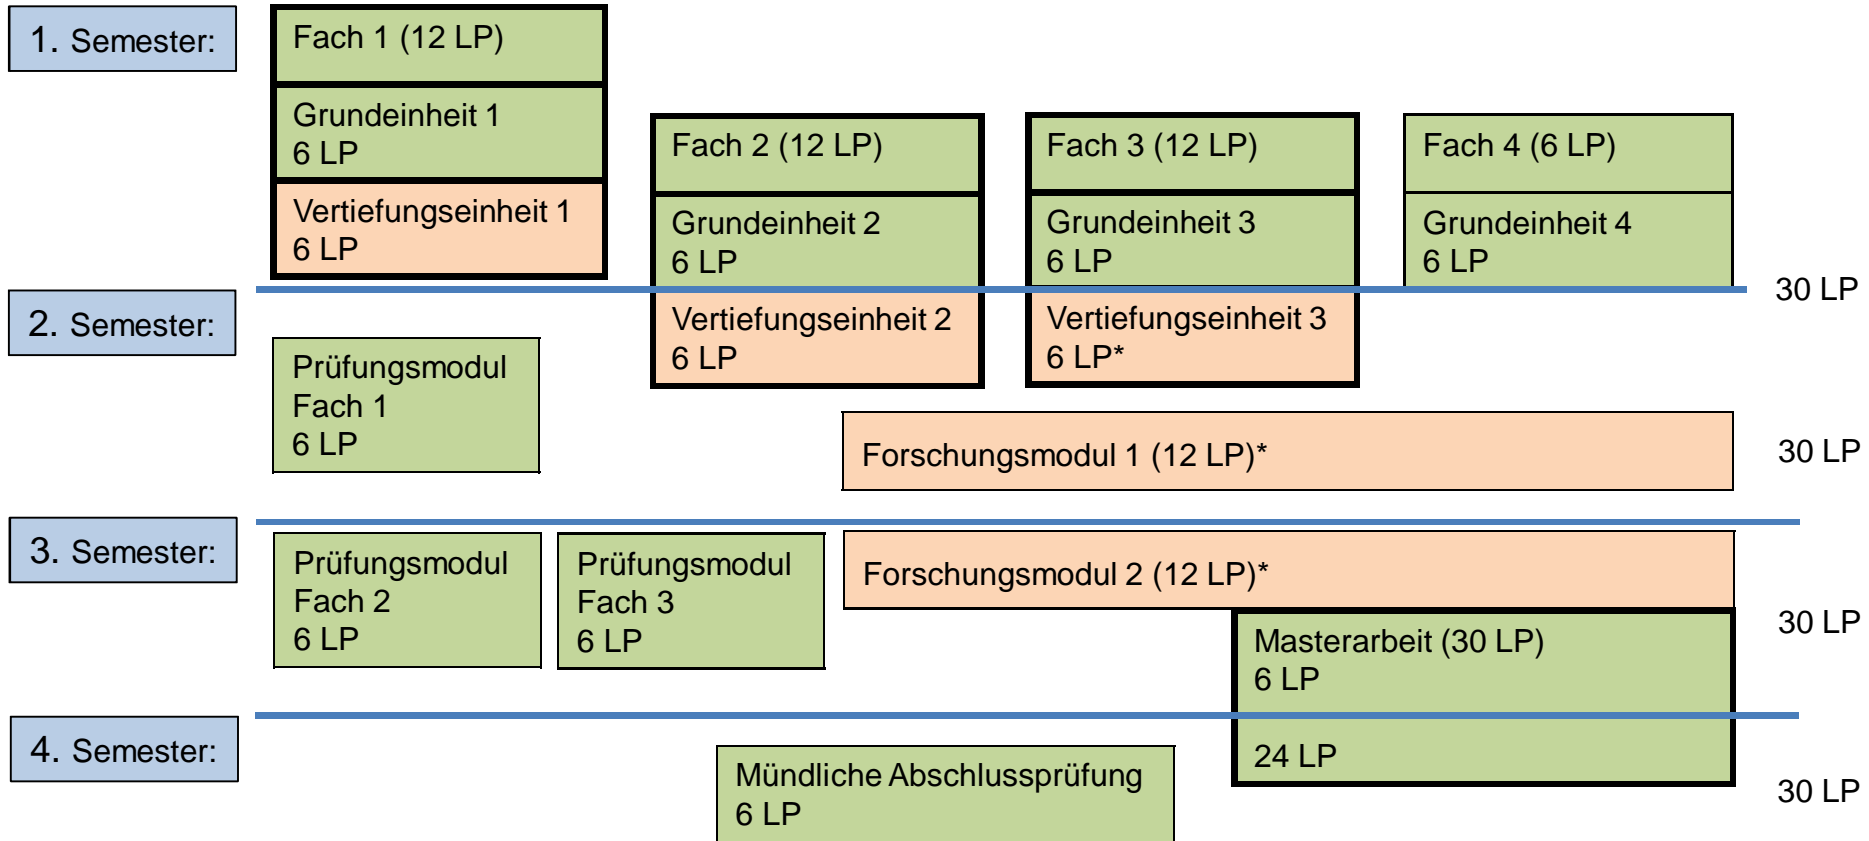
1. Semester:

Fach 1 (12 LP)
Grundeinheit 1
6 LP
Vertiefungseinheit 1
6 LP

Fach 2 (12 LP)
Grundeinheit 2
6 LP
Vertiefungseinheit 2
6 LP

Fach 3 (12 LP)
Grundeinheit 3
6 LP
Vertiefungseinheit 3
6 LP*

Fach 4 (6 LP)
Grundeinheit 4
6 LP

30 LP

2. Semester:

Prüfungsmodul
Fach 1
6 LP

Forschungsmodul 1 (12 LP)*

30 LP

3. Semester:

Prüfungsmodul
Fach 2
6 LP

Prüfungsmodul
Fach 3
6 LP

Forschungsmodul 2 (12 LP)*

Masterarbeit (30 LP)
6 LP

30 LP

4. Semester:

Mündliche Abschlussprüfung
6 LP

24 LP

30 LP